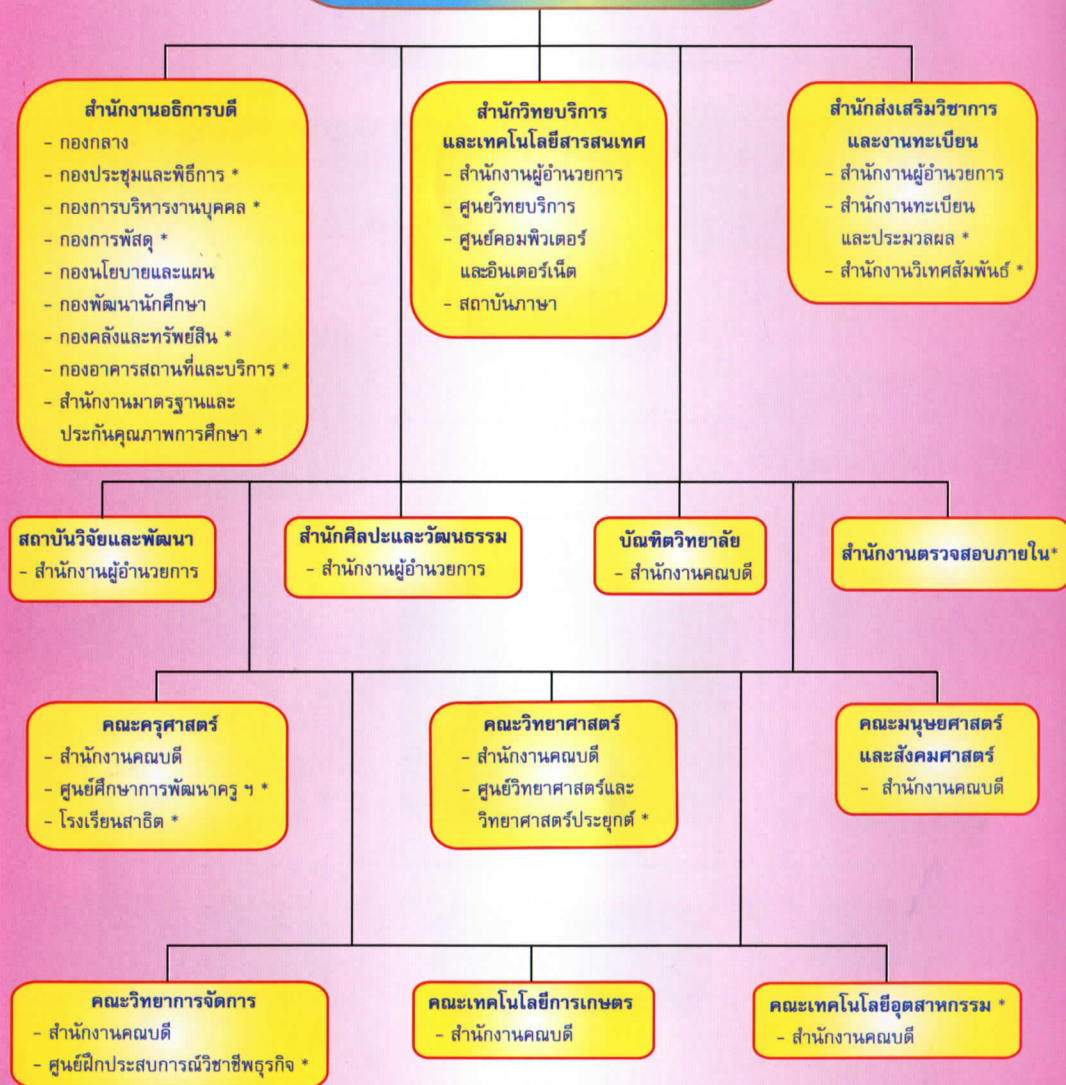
สำนักงานอธิการบดี
- กองกลาง
- กองประชุมและพิธีการ *
- กองการบริหารงานบุคคล *
- กองการพัสดุ *
- กองนโยบายและแผน
- กองพัฒนานักศึกษา
- กองคลังและทรัพย์สิน *
- กองอาคารสถานที่และบริการ *
- สำนักงานมาตรฐานและประกันคุณภาพการศึกษา *

สำนักวิทยบริการและเทคโนโลยีสารสนเทศ
- สำนักงานผู้อำนวยการ
- ศูนย์วิทยบริการ
- ศูนย์คอมพิวเตอร์และอินเตอร์เน็ต
- สถาบันภาษา

สำนักส่งเสริมวิชาการและงานทะเบียน
- สำนักงานผู้อำนวยการ
- สำนักงานทะเบียนและประมวลผล *
- สำนักงานวิเทศสัมพันธ์ *

สถาบันวิจัยและพัฒนา
- สำนักงานผู้อำนวยการ

สำนักศิลปะและวัฒนธรรม
- สำนักงานผู้อำนวยการ

บัณฑิตวิทยาลัย
- สำนักงานคณบดี

สำนักงานตรวจสอบภายใน*

คณะครุศาสตร์
- สำนักงานคณบดี
- ศูนย์ศึกษาการพัฒนาครู ฯ *
- โรงเรียนสาธิต *

คณะวิทยาศาสตร์
- สำนักงานคณบดี
- ศูนย์วิทยาศาสตร์และวิทยาศาสตร์ประยุกต์ *

คณะมนุษยศาสตร์และสังคมศาสตร์
- สำนักงานคณบดี

คณะวิทยาการจัดการ
- สำนักงานคณบดี
- ศูนย์ฝึกประสบการณ์วิชาชีพธุรกิจ *

คณะเทคโนโลยีการเกษตร
- สำนักงานคณบดี

คณะเทคโนโลยีอุตสาหกรรม *
- สำนักงานคณบดี